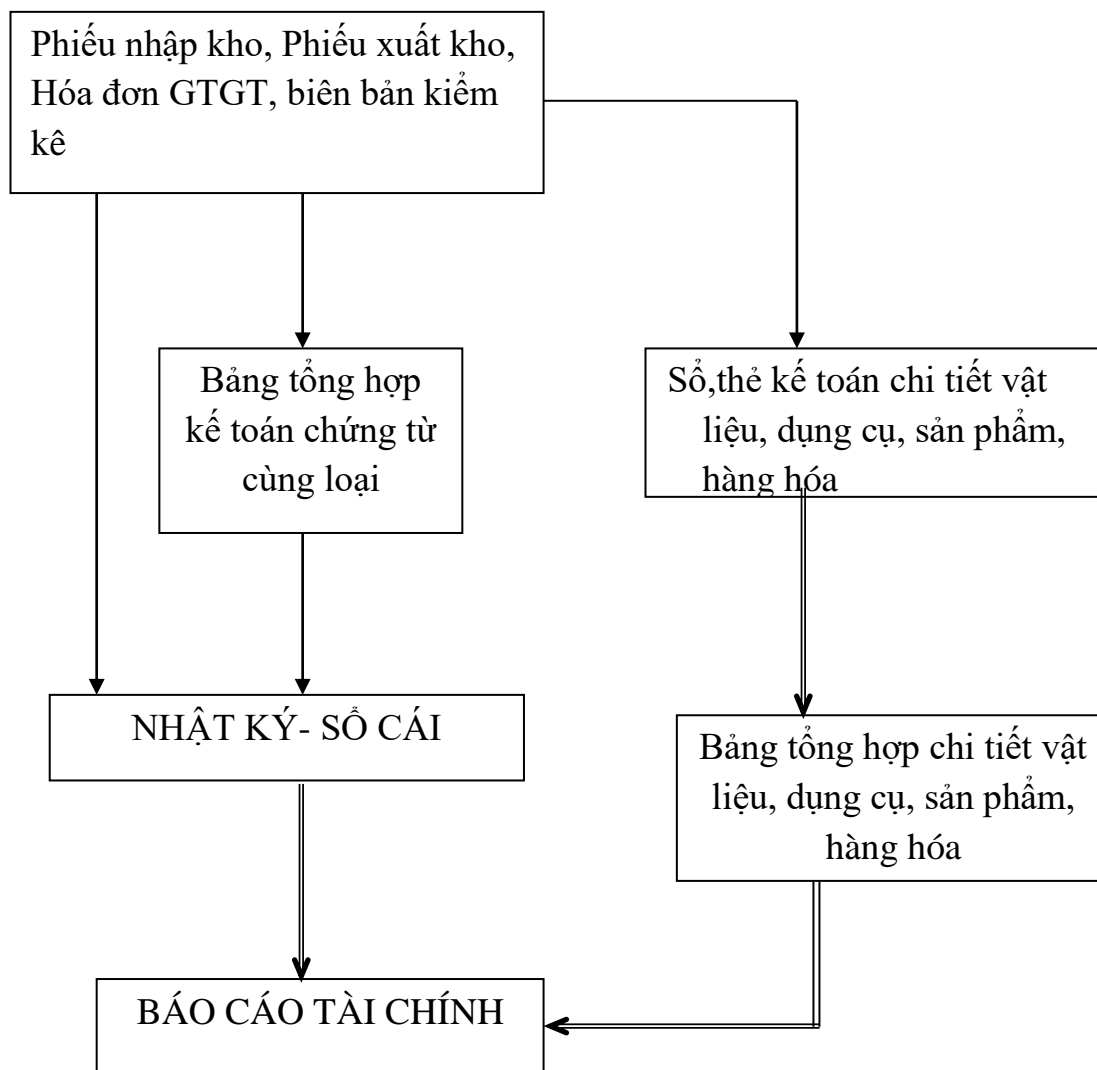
Phiếu nhập kho, Phiếu xuất kho, Hóa đơn GTGT, biên bản kiểm kê

Bảng tổng hợp kế toán chứng từ cùng loại

Sổ,thẻ kế toán chi tiết vật liệu, dụng cụ, sản phẩm, hàng hóa

NHẬT KÝ- SỔ CÁI

Bảng tổng hợp chi tiết vật liệu, dụng cụ, sản phẩm, hàng hóa

BÁO CÁO TÀI CHÍNH